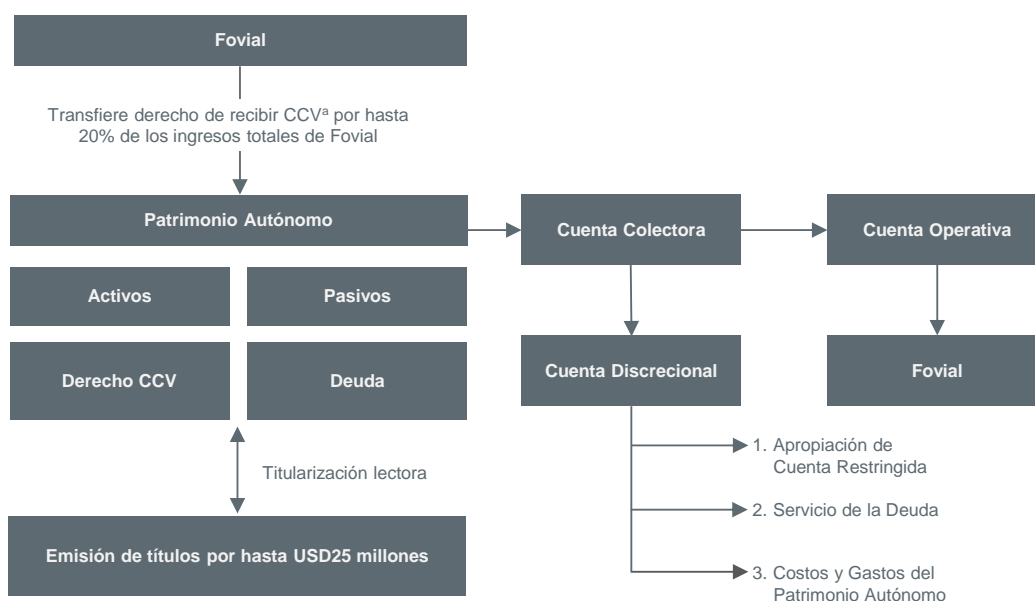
Fovial

Transfiere derecho de recibir CCV$^{a}$ por hasta 20% de los ingresos totales de Fovial

Patrimonio Autónomo

Cuenta Colectora

Cuenta Operativa

Activos

Pasivos

Derecho CCV

Deuda

Cuenta Discrecional

Fovial

1. Apropiación de Cuenta Restringida

Titularización lectora

2. Servicio de la Deuda

Emisión de títulos por hasta USD25 millones

3. Costos y Gastos del Patrimonio Autónomo